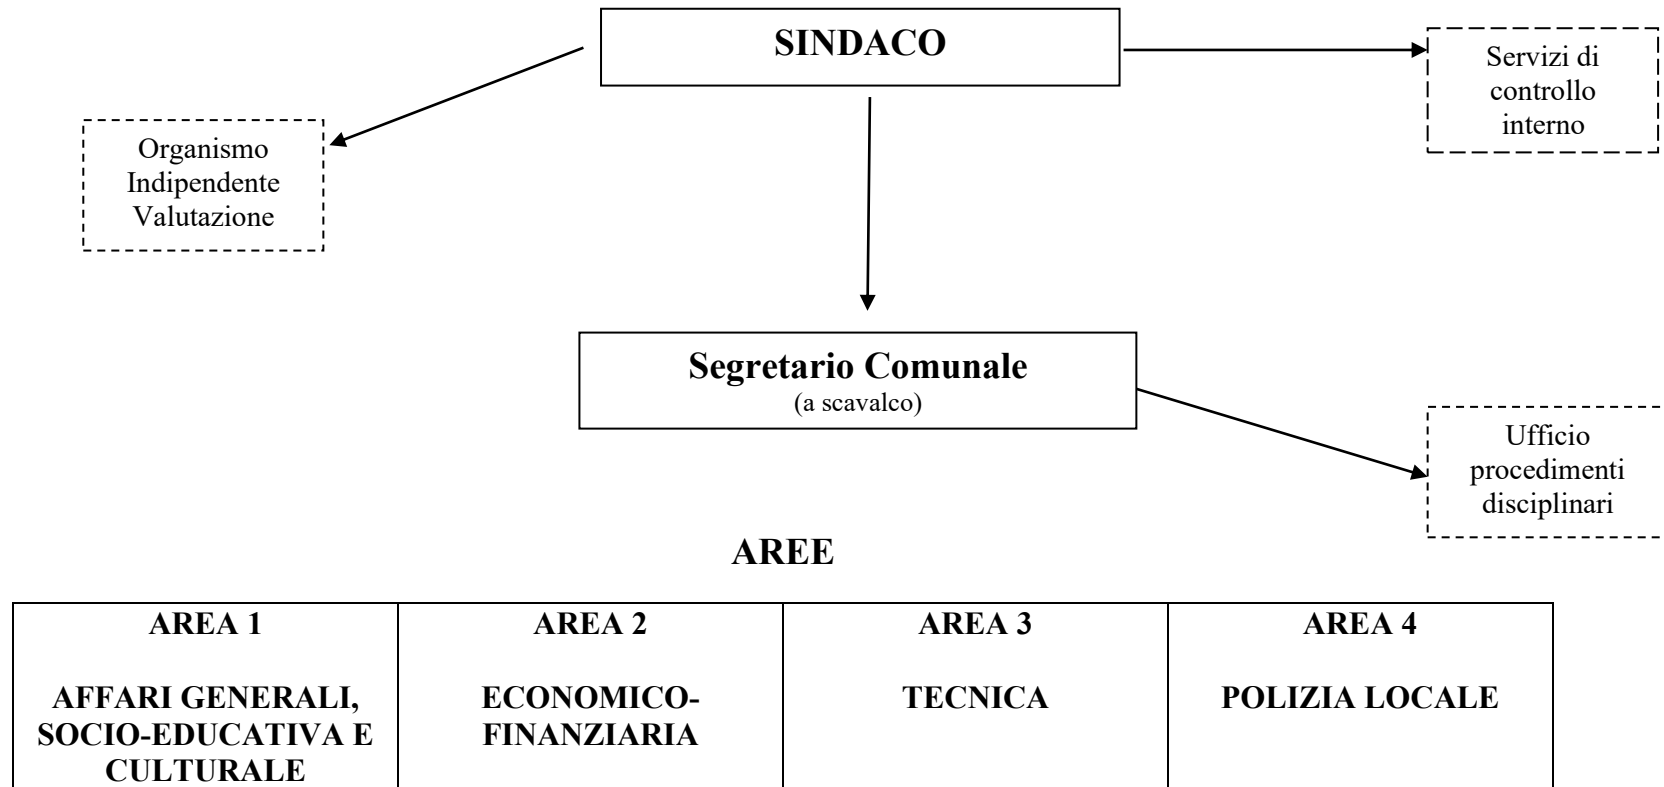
SINDACO

Organismo Indipendente Valutazione

Servizi di controllo interno

Segretario Comunale
(a scavalco)

Ufficio procedimenti disciplinari

AREE

| AREA 1<br><br>AFFARI GENERALI, SOCIO-EDUCATIVA E CULTURALE | AREA 2<br><br>ECONOMICO-FINANZIARIA | AREA 3<br><br>TECNICA | AREA 4<br><br>POLIZIA LOCALE |
|---|---|---|---|